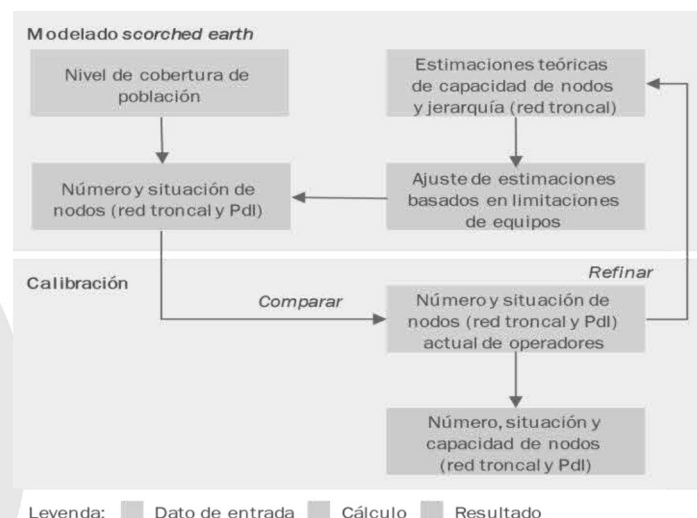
Modelado *scorched earth*

Nivel de cobertura de población

Estimaciones teóricas de capacidad de nodos y jerarquía (red troncal)

Número y situación de nodos (red troncal y PdI)

Ajuste de estimaciones basados en limitaciones de equipos

Calibración

Refinar

Comparar

Número y situación de nodos (red troncal y PdI) actual de operadores

Número, situación y capacidad de nodos (red troncal y PdI)

Leyenda: Dato de entrada Cálculo Resultado